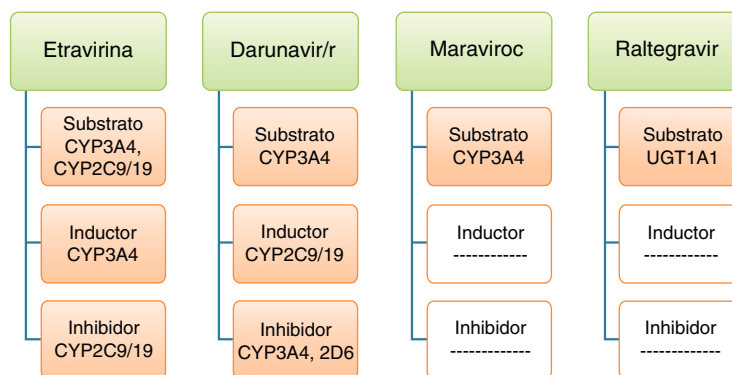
Etravirina

Substrato CYP3A4, CYP2C9/19

Inductor CYP3A4

Inhibidor CYP2C9/19

Darunavir/r

Substrato CYP3A4

Inductor CYP2C9/19

Inhibidor CYP3A4, 2D6

Maraviroc

Substrato CYP3A4

Inductor ------------

Inhibidor -------------

Raltegravir

Substrato UGT1A1

Inductor ------------

Inhibidor -------------